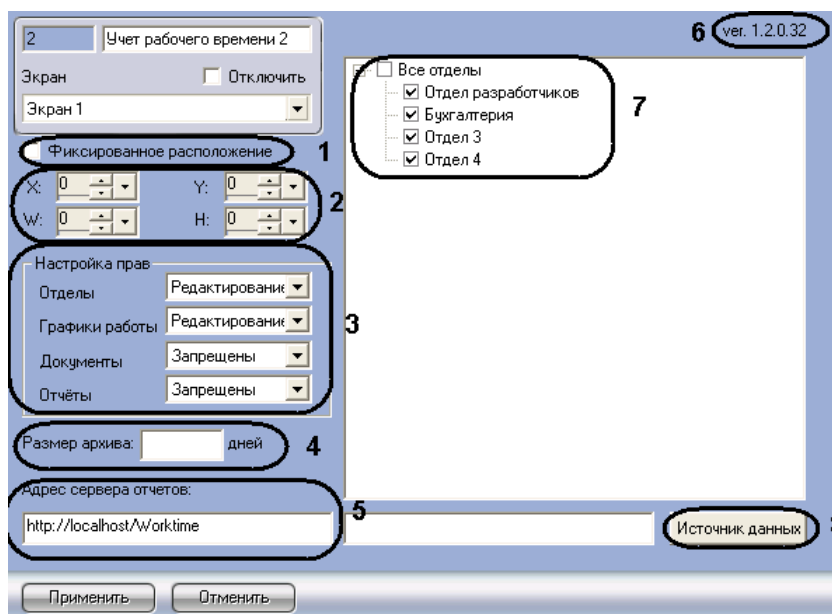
2 Учет рабочего времени 2

Экран Отключить

Экран 1

Фиксированное расположение 1

X: 0 Y: 0

W: 0 H: 0 2

Настройка прав

Отделы Редактирование

Графики работы Редактирование

Документы Запрещены

Отчёты Запрещены 3

Размер архива: дней 4

Адрес сервера отчетов:

http://localhost/Worktime 5

6 ver. 1.2.0.32

Все отделы

Отдел разработчиков

Бухгалтерия

Отдел 3

Отдел 4 7

Источник данных

Применить Отменить